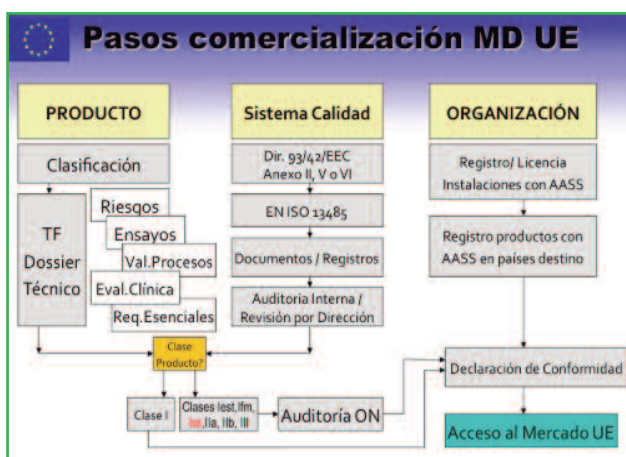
Pasos comercialización MD UE

PRODUCTO

Clasificación

TF Dossier Técnico

Riesgos

Ensayos

Val.Procesos

Eval.Clínica

Req.Esenciales

Sistema Calidad

Dir. 93/42/EEC Anexo II, V o VI

EN ISO 13485

Documentos / Registros

Auditoria Interna / Revisión por Dirección

ORGANIZACIÓN

Registro/ Licencia Instalaciones con AASS

Registro productos con AASS en países destino

Clase Producto?

Clase I

Clases Iest, Ifm, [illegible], IIa, IIb, III

Auditoría ON

Declaración de Conformidad

Acceso al Mercado UE